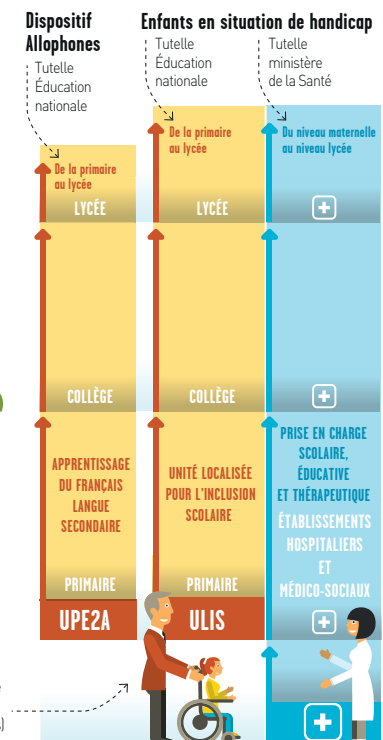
Dispositif Allophones

Tutelle Éducation nationale

Enfants en situation de handicap

Tutelle Éducation nationale

Tutelle ministère de la Santé

De la primaire au lycée

De la primaire au lycée

Du niveau maternelle au niveau lycée

LYCÉE

LYCÉE

COLLÈGE

COLLÈGE

APPRENTISSAGE DU FRANÇAIS LANGUE SECONDAIRE

UNITÉ LOCALISÉE POUR L'INCLUSION SCOLAIRE

PRISE EN CHARGE SCOLAIRE, ÉDUCATIVE ET THÉRAPEUTIQUE

ÉTABLISSEMENTS HOSPITALIERS ET MÉDICO-SOCIAUX

PRIMAIRE

PRIMAIRE

UPE2A

ULIS